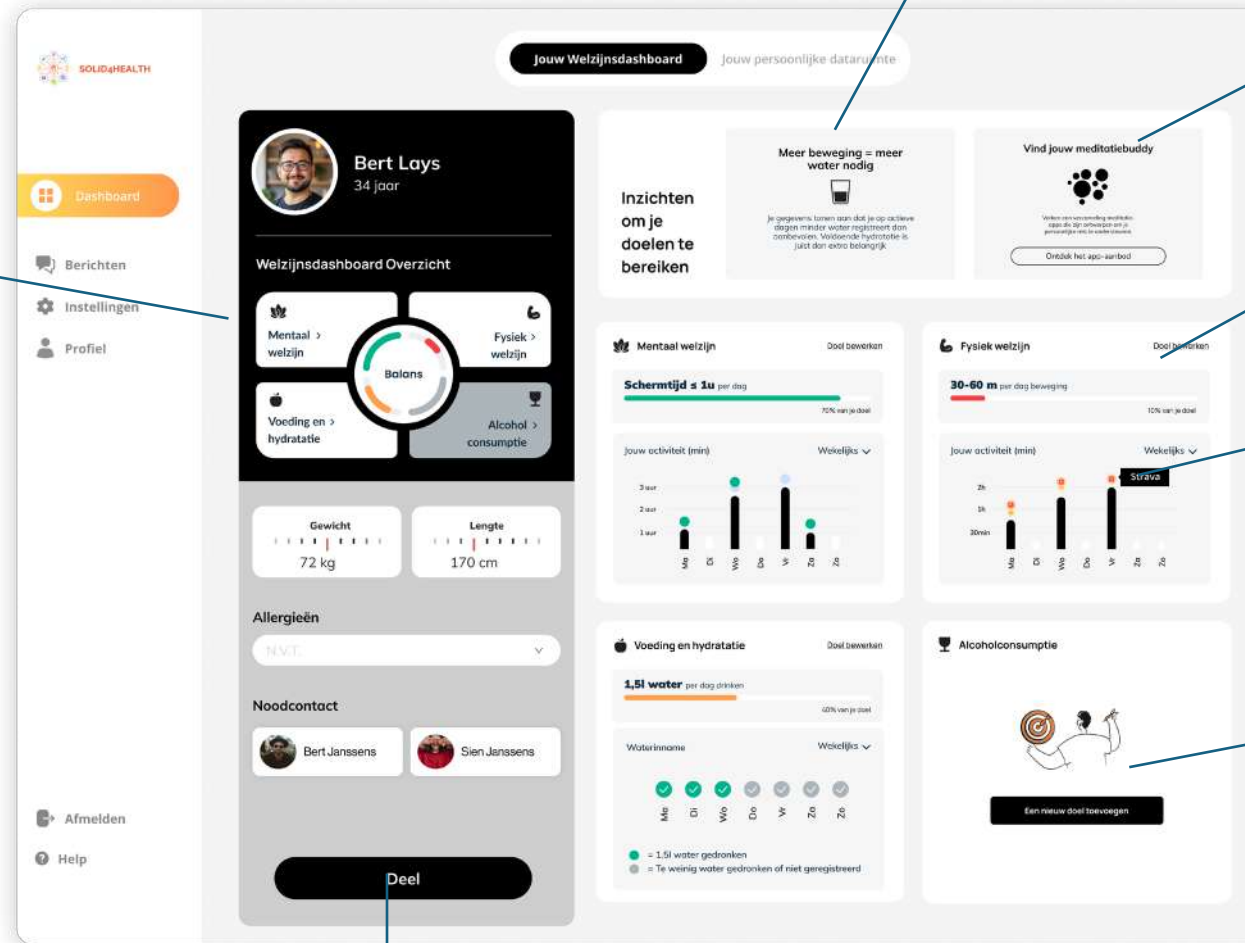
SOLID4HEALTH

Dashboard

Berichten

Instellingen

Profiel

Afmelden

Help

Jouw Welzijnsdashboard

Jouw persoonlijke dataru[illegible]te

Bert Lays
34 jaar

Welzijnsdashboard Overzicht

Mentaal > welzijn

Fysiek > welzijn

Balans

Voeding en > hydratatie

Alcohol > consumptie

Gewicht
72 kg

Lengte
170 cm

Allergieën

N.V.T.

Noodcontact

Bert Janssens

Sien Janssens

Deel

Inzichten om je doelen te bereiken

Meer beweging = meer water nodig

Je gegevens tonen aan dat je op actieve dagen minder water registreert dan aanbevolen. Voldoende hydratatie is juist dan extra belangrijk

Vind jouw meditatiebuddy

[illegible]

Ontdek het app-aanbod

Mentaal welzijn

Doel bewerken

Schermtijd ≤ 1u per dag

70% van je doel

Jouw activiteit (min)

Wekelijks

3 uur
2 uur
1 uur

Ma Di Wo Do Vr Za Zo

Fysiek welzijn

Doel bewerken

30-60 m per dag beweging

10% van je doel

Jouw activiteit (min)

Wekelijks

Strava

2h
1h
30min

Ma Di Wo Do Vr Za Zo

Voeding en hydratatie

Doel bewerken

1,5l water per dag drinken

40% van je doel

Waterinname

Wekelijks

Ma Di Wo Do Vr Za Zo

= 1.5l water gedronken
= Te weinig water gedronken of niet geregistreerd

Alcoholconsumptie

Een nieuw doel toevoegen